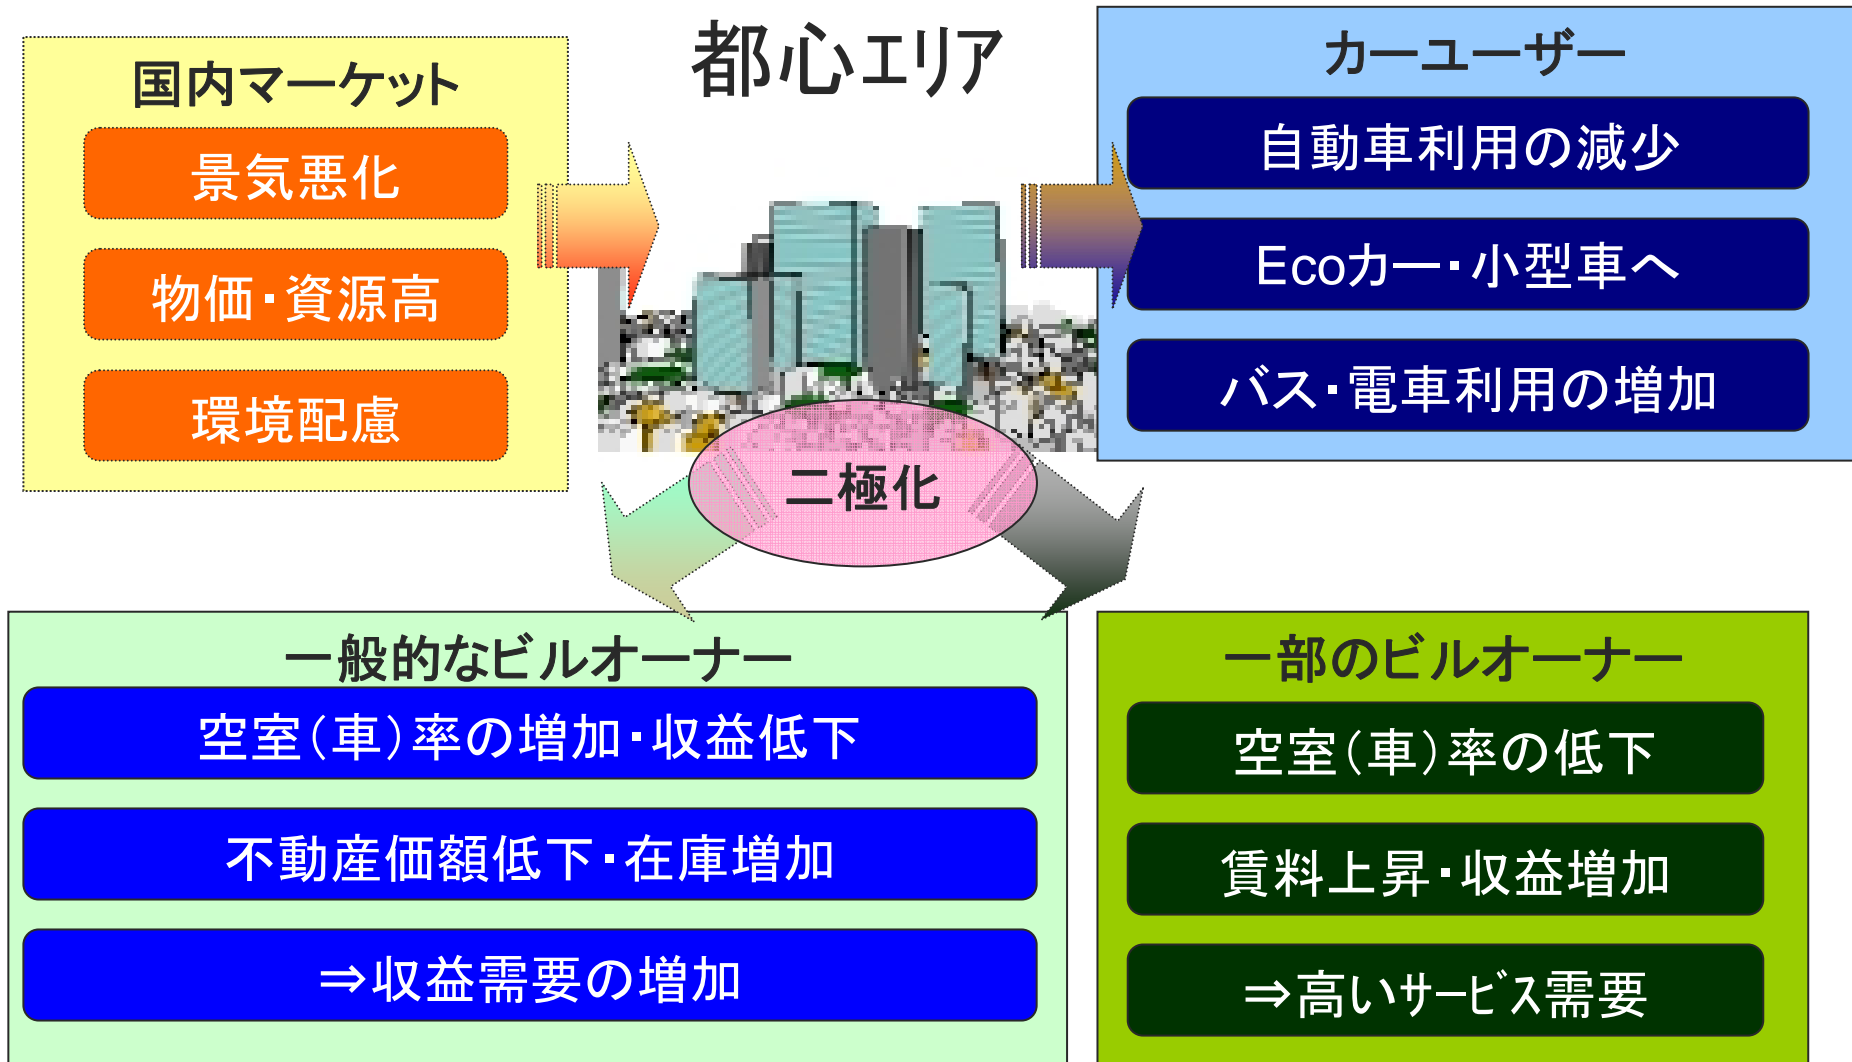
国内マーケット

景気悪化

物価・資源高

環境配慮

都心エリア

カーユーザー

自動車利用の減少

Ecoカー・小型車へ

バス・電車利用の増加

二極化

一般的なビルオーナー

空室(車)率の増加・収益低下

不動産価額低下・在庫増加

⇒収益需要の増加

一部のビルオーナー

空室(車)率の低下

賃料上昇・収益増加

⇒高いサービス需要